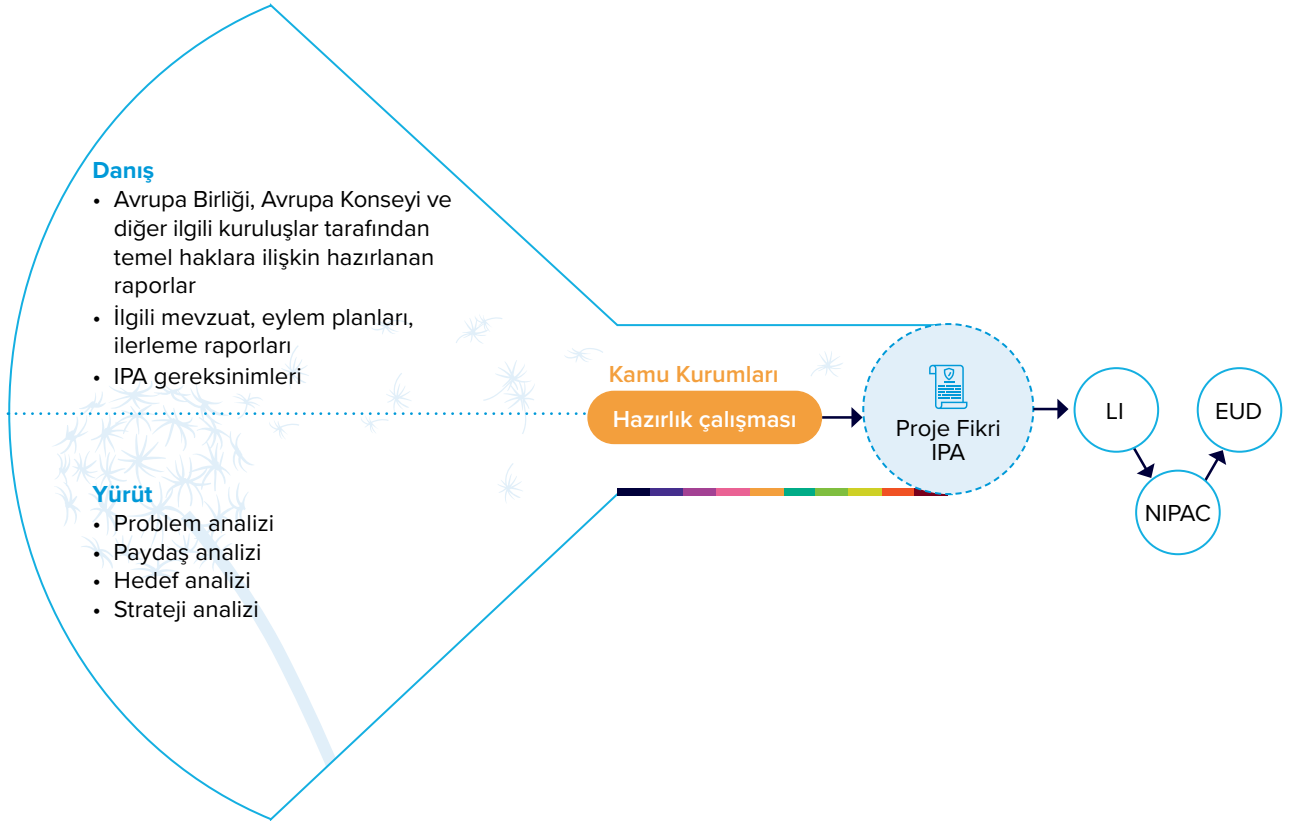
Danış
• Avrupa Birliği, Avrupa Konseyi ve diğer ilgili kuruluşlar tarafından temel haklara ilişkin hazırlanan raporlar
• İlgili mevzuat, eylem planları, ilerleme raporları
• IPA gereksinimleri

Yürüt
• Problem analizi
• Paydaş analizi
• Hedef analizi
• Strateji analizi

Kamu Kurumları
Hazırlık çalışması

Proje Fikri IPA

LI

NIPAC

EUD